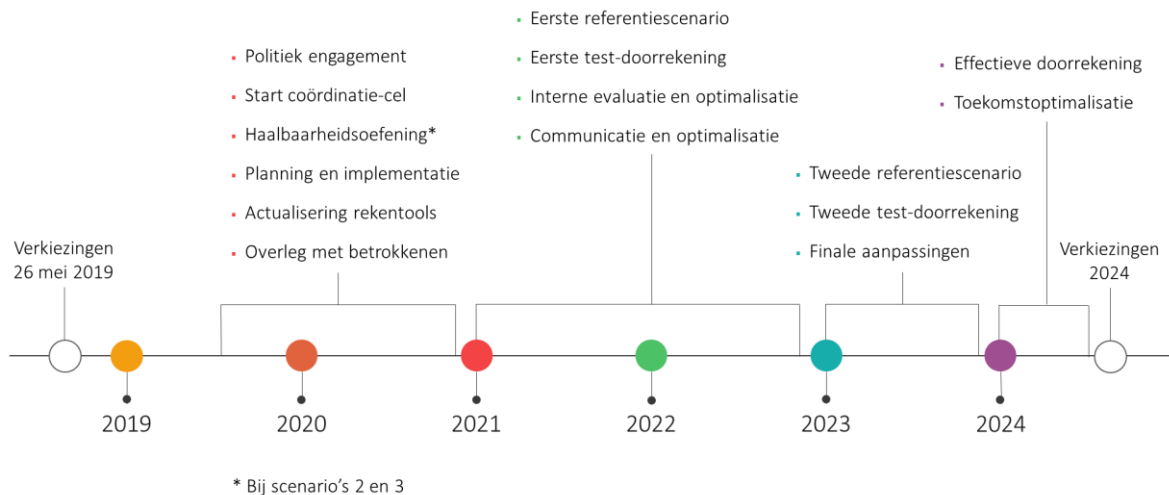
Verkiezingen 26 mei 2019

- Politiek engagement
- Start coördinatie-cel
- Haalbaarheidsoefening*
- Planning en implementatie
- Actualisering rekentools
- Overleg met betrokkenen

- Eerste referentiescenario
- Eerste test-doorrekening
- Interne evaluatie en optimalisatie
- Communicatie en optimalisatie

- Tweede referentiescenario
- Tweede test-doorrekening
- Finale aanpassingen

- Effectieve doorrekening
- Toekomstoptimalisatie

Verkiezingen 2024

2019 2020 2021 2022 2023 2024

* Bij scenario's 2 en 3